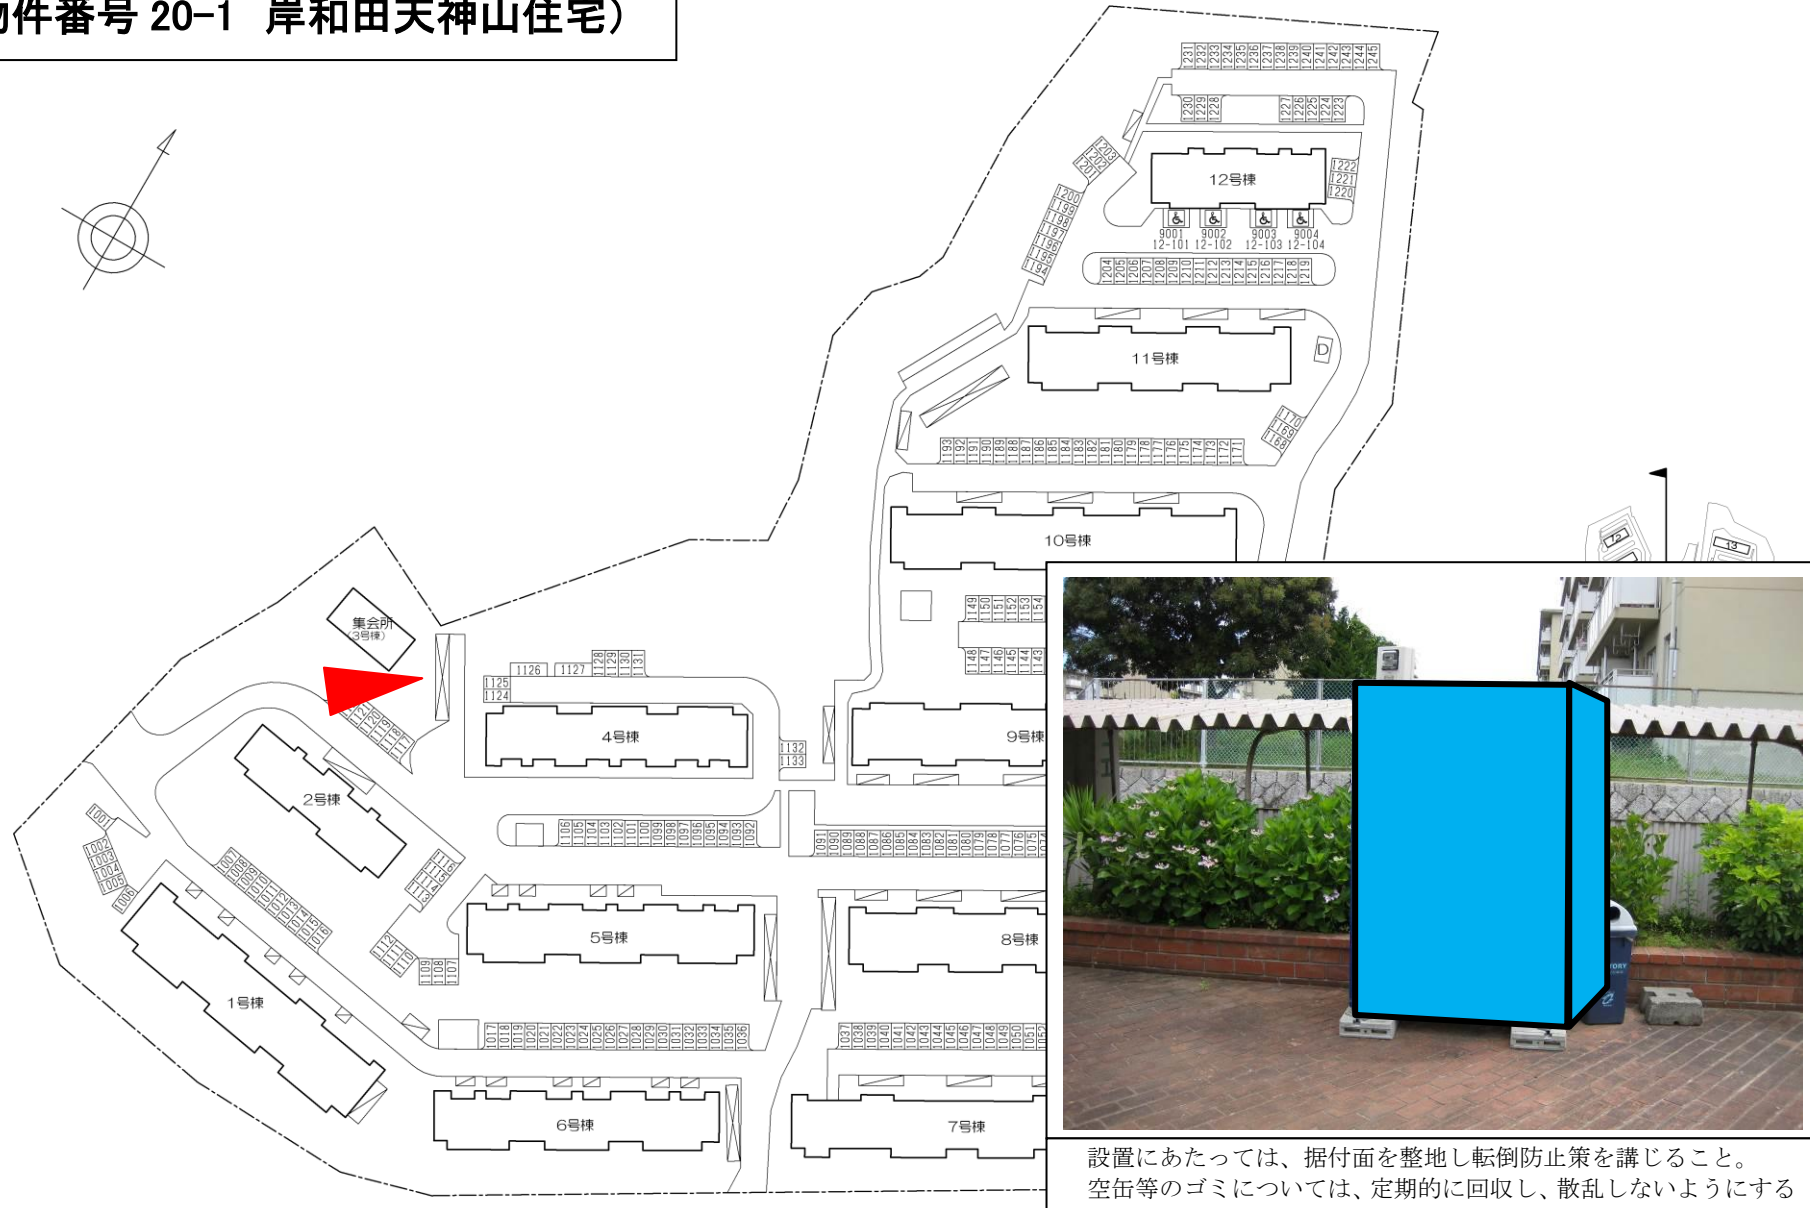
物件番号 20-1 岸和田天神山住宅)

12号棟
9001 9002 9003 9004
12-101 12-102 12-103 12-104
11号棟
10号棟
集会所
(3号棟)
4号棟
9号棟
2号棟
5号棟
8号棟
1号棟
6号棟
7号棟

1231 1232 1233 1234 1235 1236 1237 1238 1239 1240 1241 1242 1243 1244 1245
1230 1229 1228 1227 1226 1225 1224 1223
1222 1221 1220
1204 1205 1206 1207 1208 1209 1210 1211 1212 1213 1214 1215 1216 1217 1218 1219
1193 1192 1191 1190 1189 1188 1187 1186 1185 1184 1183 1182 1181 1180 1179 1178 1177 1176 1175 1174 1173 1172 1171
1149 1150 1151 1152 1153 1154
1148 1147 1146 1145 1144 1143
1125 1124 1126 1127 1128 1129 1130 1131
1132 1133
1106 1105 1104 1103 1102 1101 1100 1099 1098 1097 1096 1095 1094 1093 1092
1091 1090 1089 1088 1087 1086 1085 1084 1083 1082 1081 1080 1079 1078 1077 1076 1075 1074
1001 1002 1003 1004 1005 1006
1109 1108 1107
1017 1018 1019 1020 1021 1022 1023 1024 1025 1026 1027 1028 1029 1030 1031 1032 1033 1034 1035 1036
1037 1038 1039 1040 1041 1042 1043 1044 1045 1046 1047 1048 1049 1050 1051 1052
12 13

設置にあたっては、据付面を整地し転倒防止策を講じること。
空缶等のゴミについては、定期的に回収し、散乱しないようにする